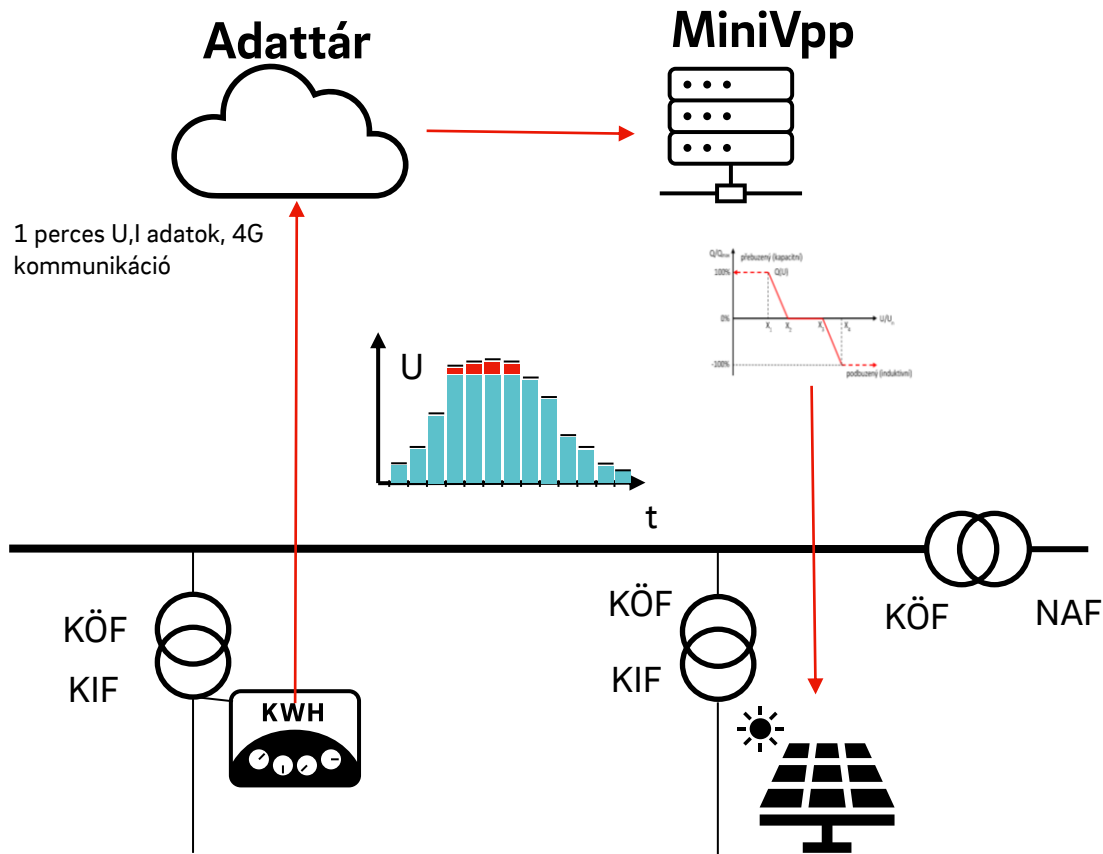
Adattár

MiniVpp

1 perces U,I adatok, 4G kommunikáció

$Q/Q_{max}$
přebuzený (kapacitní)
Q(U)
100%
0%
-100%
$X_1$ $X_2$ $X_3$ $X_4$
$U/U_n$
podbuzený (induktivní)

U

t

KÖF
KIF

KWH

KÖF
KIF

KÖF
NAF